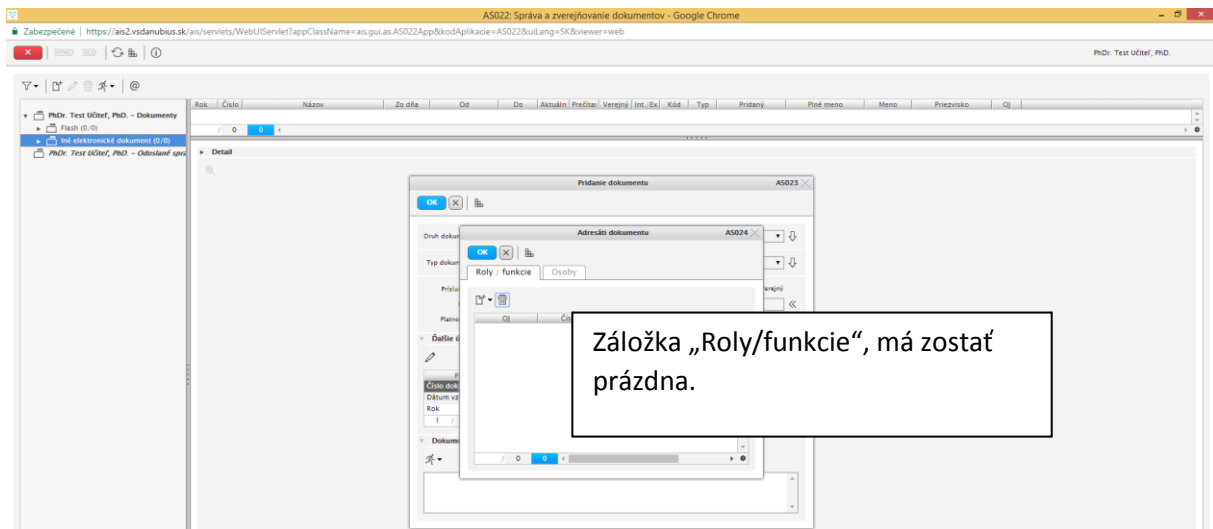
AS022: Správa a zverejňovanie dokumentov - Google Chrome

Zabezpečené | https://ais2.vsdanubius.sk/ais/servlets/WebUIServlet?appClassName=ais.gui.as.AS022App&kodAplikacie=AS022&uiLang=SK&viewer=web

PhDr. Test Učiteľ, PhD.

@

| Rok | Číslo | Názov | Zo dňa | Od | Do | Aktuáln | Prečítar | Verejný | Int./Ex | Kód | Typ | Pridaný | Plné meno | Meno | Priezvisko | OJ |
|---|---|---|---|---|---|---|---|---|---|---|---|---|---|---|---|---|

PhDr. Test Učiteľ, PhD. - Dokumenty
Flash (0/0)
Iné elektronické dokument (0/0)
PhDr. Test Učiteľ, PhD. - Odoslané správ

/ 0 0

Detail

Pridanie dokumentu AS023

OK

Druh doku
Typ dokum
Príslu
Platno
Ďalšie ú
Číslo dok
Dátum vz
Rok
1 /
Dokum
erejný

Adresáti dokumentu AS024

OK

Roly / funkcie Osoby

OJ Č

/ 0 0

Záložka „Roly/funkcie“, má zostať prázdna.